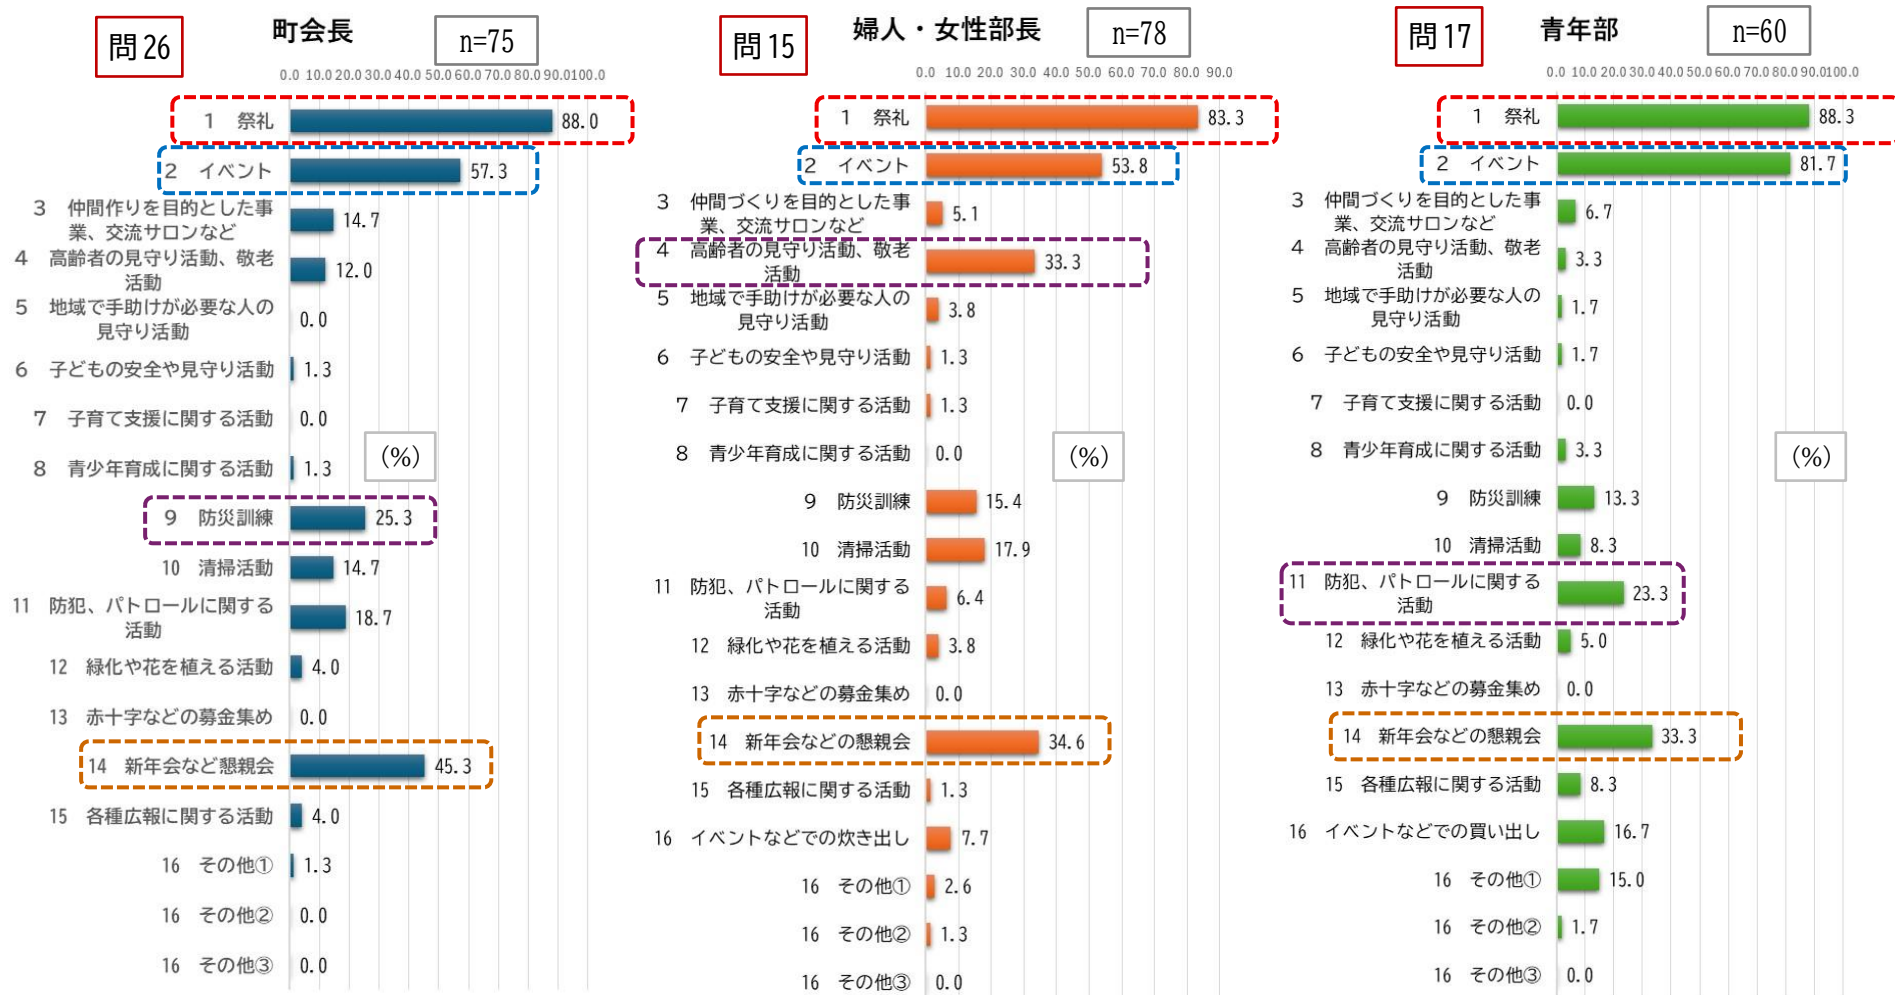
問 26

町会長

n=75

0.0 10.0 20.0 30.0 40.0 50.0 60.0 70.0 80.0 90.0 100.0

| 項目 | % |
|---|---|
| 1 祭礼 | 88.0 |
| 2 イベント | 57.3 |
| 3 仲間作りを目的とした事業、交流サロンなど | 14.7 |
| 4 高齢者の見守り活動、敬老活動 | 12.0 |
| 5 地域で手助けが必要な人の見守り活動 | 0.0 |
| 6 子どもの安全や見守り活動 | 1.3 |
| 7 子育て支援に関する活動 | 0.0 |
| 8 青少年育成に関する活動 | 1.3 |
| 9 防災訓練 | 25.3 |
| 10 清掃活動 | 14.7 |
| 11 防犯、パトロールに関する活動 | 18.7 |
| 12 緑化や花を植える活動 | 4.0 |
| 13 赤十字などの募金集め | 0.0 |
| 14 新年会など懇親会 | 45.3 |
| 15 各種広報に関する活動 | 4.0 |
| 16 その他① | 1.3 |
| 16 その他② | 0.0 |
| 16 その他③ | 0.0 |

(%)

問 15

婦人・女性部長

n=78

0.0 10.0 20.0 30.0 40.0 50.0 60.0 70.0 80.0 90.0

| 項目 | % |
|---|---|
| 1 祭礼 | 83.3 |
| 2 イベント | 53.8 |
| 3 仲間づくりを目的とした事業、交流サロンなど | 5.1 |
| 4 高齢者の見守り活動、敬老活動 | 33.3 |
| 5 地域で手助けが必要な人の見守り活動 | 3.8 |
| 6 子どもの安全や見守り活動 | 1.3 |
| 7 子育て支援に関する活動 | 1.3 |
| 8 青少年育成に関する活動 | 0.0 |
| 9 防災訓練 | 15.4 |
| 10 清掃活動 | 17.9 |
| 11 防犯、パトロールに関する活動 | 6.4 |
| 12 緑化や花を植える活動 | 3.8 |
| 13 赤十字などの募金集め | 0.0 |
| 14 新年会などの懇親会 | 34.6 |
| 15 各種広報に関する活動 | 1.3 |
| 16 イベントなどでの炊き出し | 7.7 |
| 16 その他① | 2.6 |
| 16 その他② | 1.3 |
| 16 その他③ | 0.0 |

(%)

問 17

青年部

n=60

0.0 10.0 20.0 30.0 40.0 50.0 60.0 70.0 80.0 90.0 100.0

| 項目 | % |
|---|---|
| 1 祭礼 | 88.3 |
| 2 イベント | 81.7 |
| 3 仲間づくりを目的とした事業、交流サロンなど | 6.7 |
| 4 高齢者の見守り活動、敬老活動 | 3.3 |
| 5 地域で手助けが必要な人の見守り活動 | 1.7 |
| 6 子どもの安全や見守り活動 | 1.7 |
| 7 子育て支援に関する活動 | 0.0 |
| 8 青少年育成に関する活動 | 3.3 |
| 9 防災訓練 | 13.3 |
| 10 清掃活動 | 8.3 |
| 11 防犯、パトロールに関する活動 | 23.3 |
| 12 緑化や花を植える活動 | 5.0 |
| 13 赤十字などの募金集め | 0.0 |
| 14 新年会などの懇親会 | 33.3 |
| 15 各種広報に関する活動 | 8.3 |
| 16 イベントなどでの買い出し | 16.7 |
| 16 その他① | 15.0 |
| 16 その他② | 1.7 |
| 16 その他③ | 0.0 |

(%)